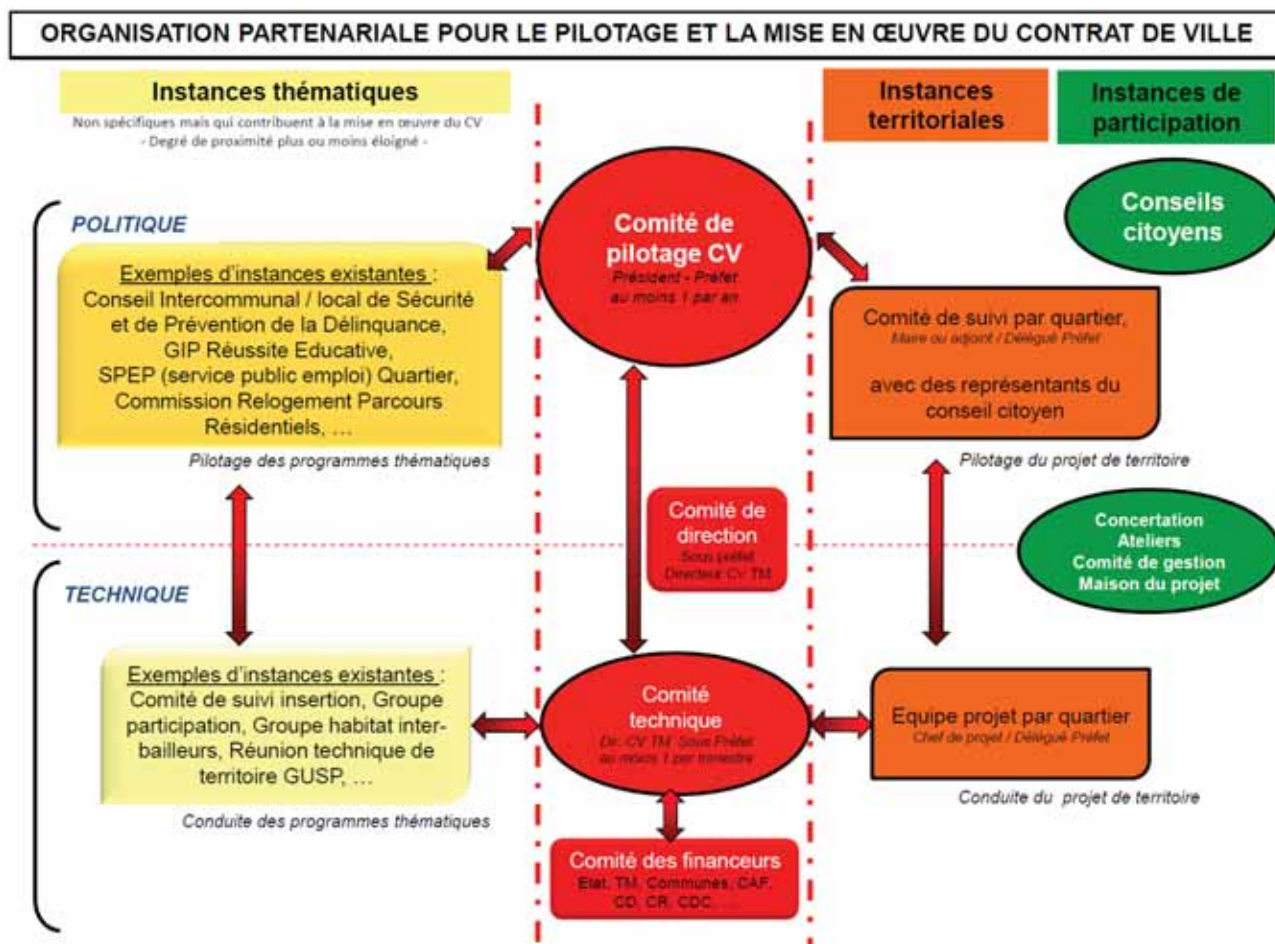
ORGANISATION PARTENARIALE POUR LE PILOTAGE ET LA MISE EN ŒUVRE DU CONTRAT DE VILLE

Instances thématiques

Non spécifiques mais qui contribuent à la mise en œuvre du CV
- Degré de proximité plus ou moins éloigné -

Instances territoriales

Instances de participation

POLITIQUE

Exemples d'instances existantes :
Conseil Intercommunal / local de Sécurité et de Prévention de la Délinquance, GIP Réussite Educative, SPEP (service public emploi) Quartier, Commission Relogement Parcours Résidentiels, …

Pilotage des programmes thématiques

Comité de pilotage CV
Président - Préfet
au moins 1 par an

Conseils citoyens

Comité de suivi par quartier,
Maire ou adjoint / Délégué Préfet

avec des représentants du conseil citoyen

Pilotage du projet de territoire

Comité de direction
Sous préfet
Directeur CV TM

Concertation
Ateliers
Comité de gestion
Maison du projet

TECHNIQUE

Exemples d'instances existantes :
Comité de suivi insertion, Groupe participation, Groupe habitat inter-bailleurs, Réunion technique de territoire GUSP, …

Conduite des programmes thématiques

Comité technique
Dir. CV TM Sous Préfet
au moins 1 par trimestre

Equipe projet par quartier
Chef de projet / Délégué Préfet

Conduite du projet de territoire

Comité des financeurs
Etat, TM, Communes, CAF, CD, CR, CDC, …